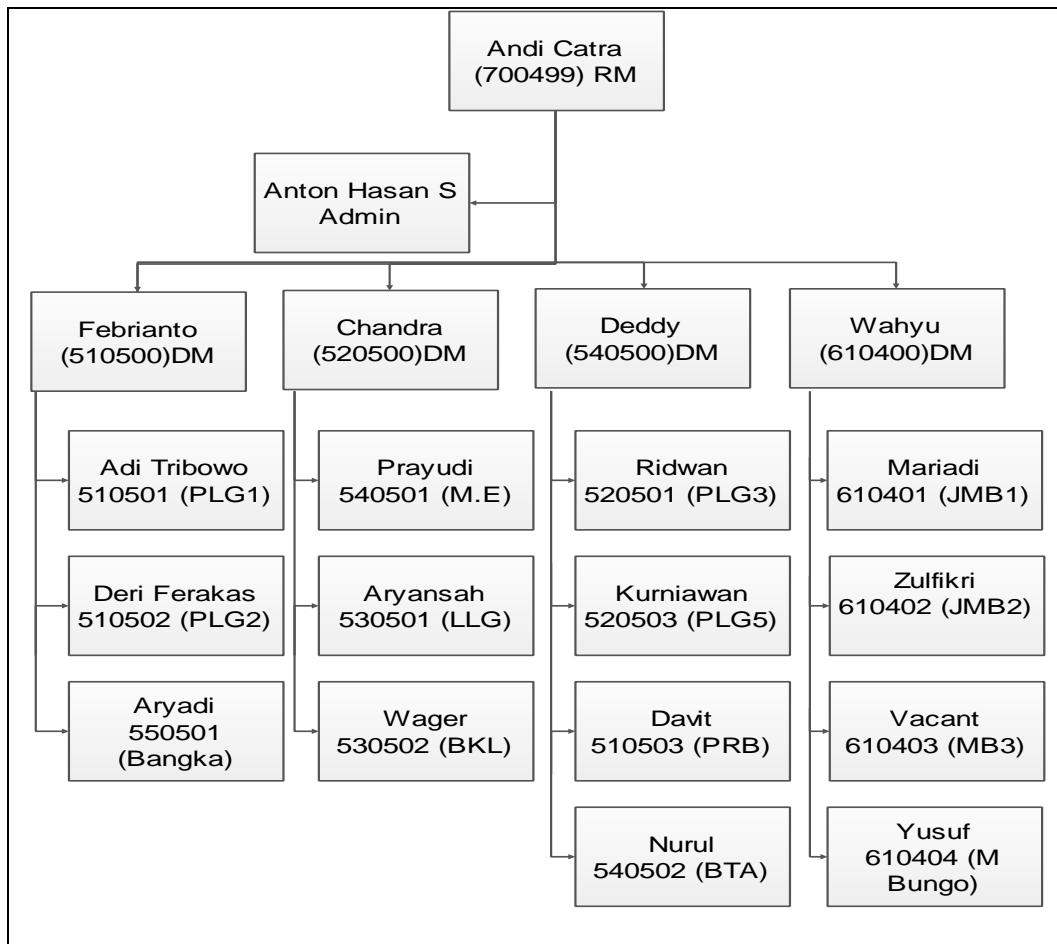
Andi Catra
(700499) RM

Anton Hasan S
Admin

Febrianto
(510500)DM

Adi Tribowo
510501 (PLG1)

Deri Ferakas
510502 (PLG2)

Aryadi
550501
(Bangka)

Chandra
(520500)DM

Prayudi
540501 (M.E)

Aryansah
530501 (LLG)

Wager
530502 (BKL)

Deddy
(540500)DM

Ridwan
520501 (PLG3)

Kurniawan
520503 (PLG5)

Davit
510503 (PRB)

Nurul
540502 (BTA)

Wahyu
(610400)DM

Mariadi
610401 (JMB1)

Zulfikri
610402 (JMB2)

Vacant
610403 (MB3)

Yusuf
610404 (M
Bungo)